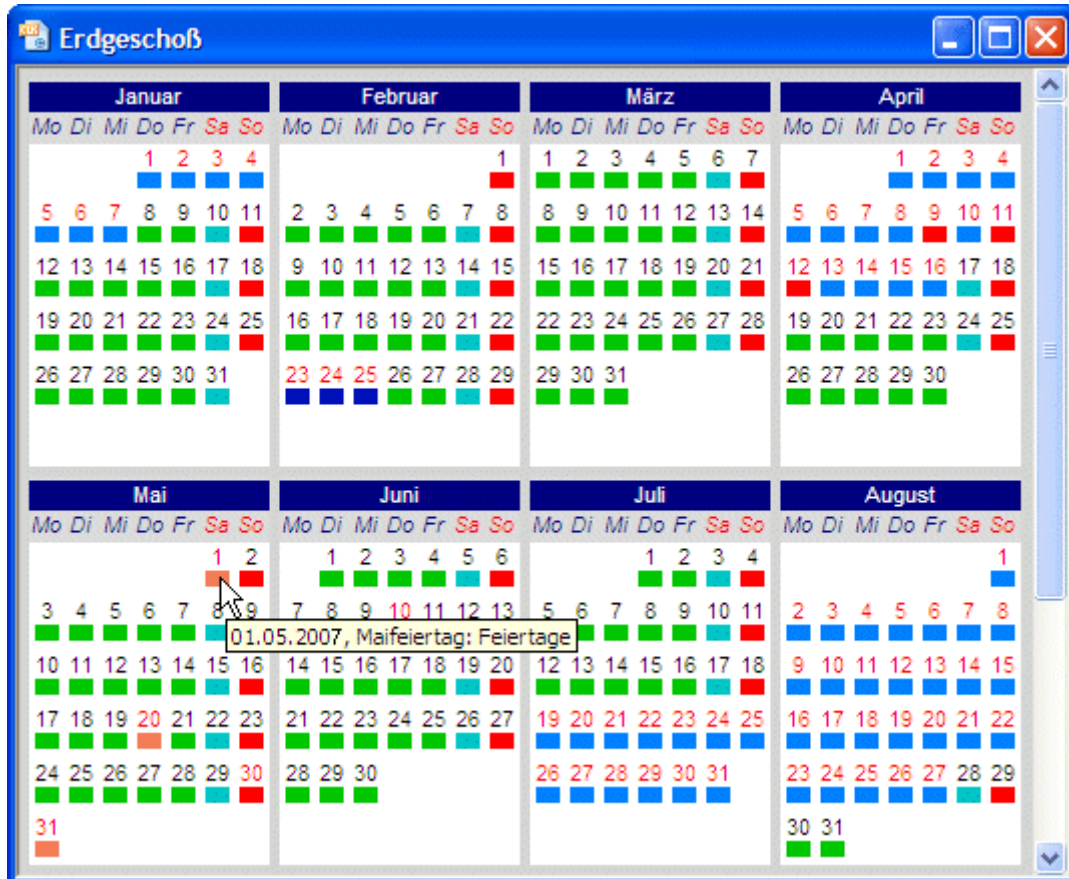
Erdgeschoß

| Januar | | | | | | |
|---|---|---|---|---|---|---|
| Mo | Di | Mi | Do | Fr | Sa | So |
| | | | 1 | 2 | 3 | 4 |
| 5 | 6 | 7 | 8 | 9 | 10 | 11 |
| 12 | 13 | 14 | 15 | 16 | 17 | 18 |
| 19 | 20 | 21 | 22 | 23 | 24 | 25 |
| 26 | 27 | 28 | 29 | 30 | 31 | |

| Februar | | | | | | |
|---|---|---|---|---|---|---|
| Mo | Di | Mi | Do | Fr | Sa | So |
| | | | | | | 1 |
| 2 | 3 | 4 | 5 | 6 | 7 | 8 |
| 9 | 10 | 11 | 12 | 13 | 14 | 15 |
| 16 | 17 | 18 | 19 | 20 | 21 | 22 |
| 23 | 24 | 25 | 26 | 27 | 28 | 29 |

| März | | | | | | |
|---|---|---|---|---|---|---|
| Mo | Di | Mi | Do | Fr | Sa | So |
| 1 | 2 | 3 | 4 | 5 | 6 | 7 |
| 8 | 9 | 10 | 11 | 12 | 13 | 14 |
| 15 | 16 | 17 | 18 | 19 | 20 | 21 |
| 22 | 23 | 24 | 25 | 26 | 27 | 28 |
| 29 | 30 | 31 | | | | |

| April | | | | | | |
|---|---|---|---|---|---|---|
| Mo | Di | Mi | Do | Fr | Sa | So |
| | | | 1 | 2 | 3 | 4 |
| 5 | 6 | 7 | 8 | 9 | 10 | 11 |
| 12 | 13 | 14 | 15 | 16 | 17 | 18 |
| 19 | 20 | 21 | 22 | 23 | 24 | 25 |
| 26 | 27 | 28 | 29 | 30 | | |

| Mai | | | | | | |
|---|---|---|---|---|---|---|
| Mo | Di | Mi | Do | Fr | Sa | So |
| | | | | | 1 | 2 |
| 3 | 4 | 5 | 6 | 7 | 8 | 9 |
| 10 | 11 | 12 | 13 | 14 | 15 | 16 |
| 17 | 18 | 19 | 20 | 21 | 22 | 23 |
| 24 | 25 | 26 | 27 | 28 | 29 | 30 |
| 31 | | | | | | |

01.05.2007, Maifeiertag: Feiertage

| Juni | | | | | | |
|---|---|---|---|---|---|---|
| Mo | Di | Mi | Do | Fr | Sa | So |
| | 1 | 2 | 3 | 4 | 5 | 6 |
| 7 | 8 | 9 | 10 | 11 | 12 | 13 |
| 14 | 15 | 16 | 17 | 18 | 19 | 20 |
| 21 | 22 | 23 | 24 | 25 | 26 | 27 |
| 28 | 29 | 30 | | | | |

| Juli | | | | | | |
|---|---|---|---|---|---|---|
| Mo | Di | Mi | Do | Fr | Sa | So |
| | | | 1 | 2 | 3 | 4 |
| 5 | 6 | 7 | 8 | 9 | 10 | 11 |
| 12 | 13 | 14 | 15 | 16 | 17 | 18 |
| 19 | 20 | 21 | 22 | 23 | 24 | 25 |
| 26 | 27 | 28 | 29 | 30 | 31 | |

| August | | | | | | |
|---|---|---|---|---|---|---|
| Mo | Di | Mi | Do | Fr | Sa | So |
| | | | | | | 1 |
| 2 | 3 | 4 | 5 | 6 | 7 | 8 |
| 9 | 10 | 11 | 12 | 13 | 14 | 15 |
| 16 | 17 | 18 | 19 | 20 | 21 | 22 |
| 23 | 24 | 25 | 26 | 27 | 28 | 29 |
| 30 | 31 | | | | | |